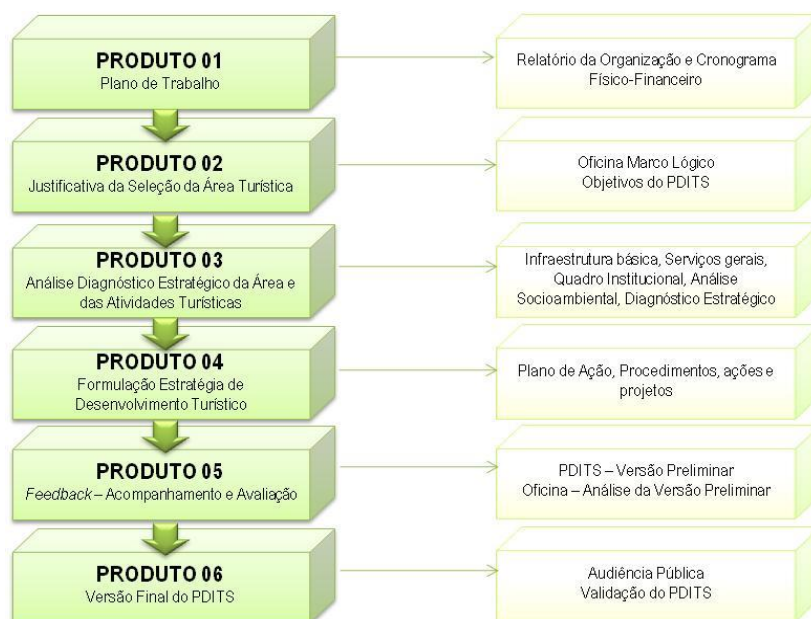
PRODUTO 01
Plano de Trabalho

Relatório da Organização e Cronograma Físico-Financeiro

PRODUTO 02
Justificativa da Seleção da Área Turística

Oficina Marco Lógico
Objetivos do PDITS

PRODUTO 03
Análise Diagnóstico Estratégico da Área e das Atividades Turísticas

Infraestrutura básica, Serviços gerais, Quadro Institucional, Análise Socioambiental, Diagnóstico Estratégico

PRODUTO 04
Formulação Estratégia de Desenvolvimento Turístico

Plano de Ação, Procedimentos, ações e projetos

PRODUTO 05
Feedback – Acompanhamento e Avaliação

PDITS – Versão Preliminar
Oficina – Análise da Versão Preliminar

PRODUTO 06
Versão Final do PDITS

Audiência Pública
Validação do PDITS